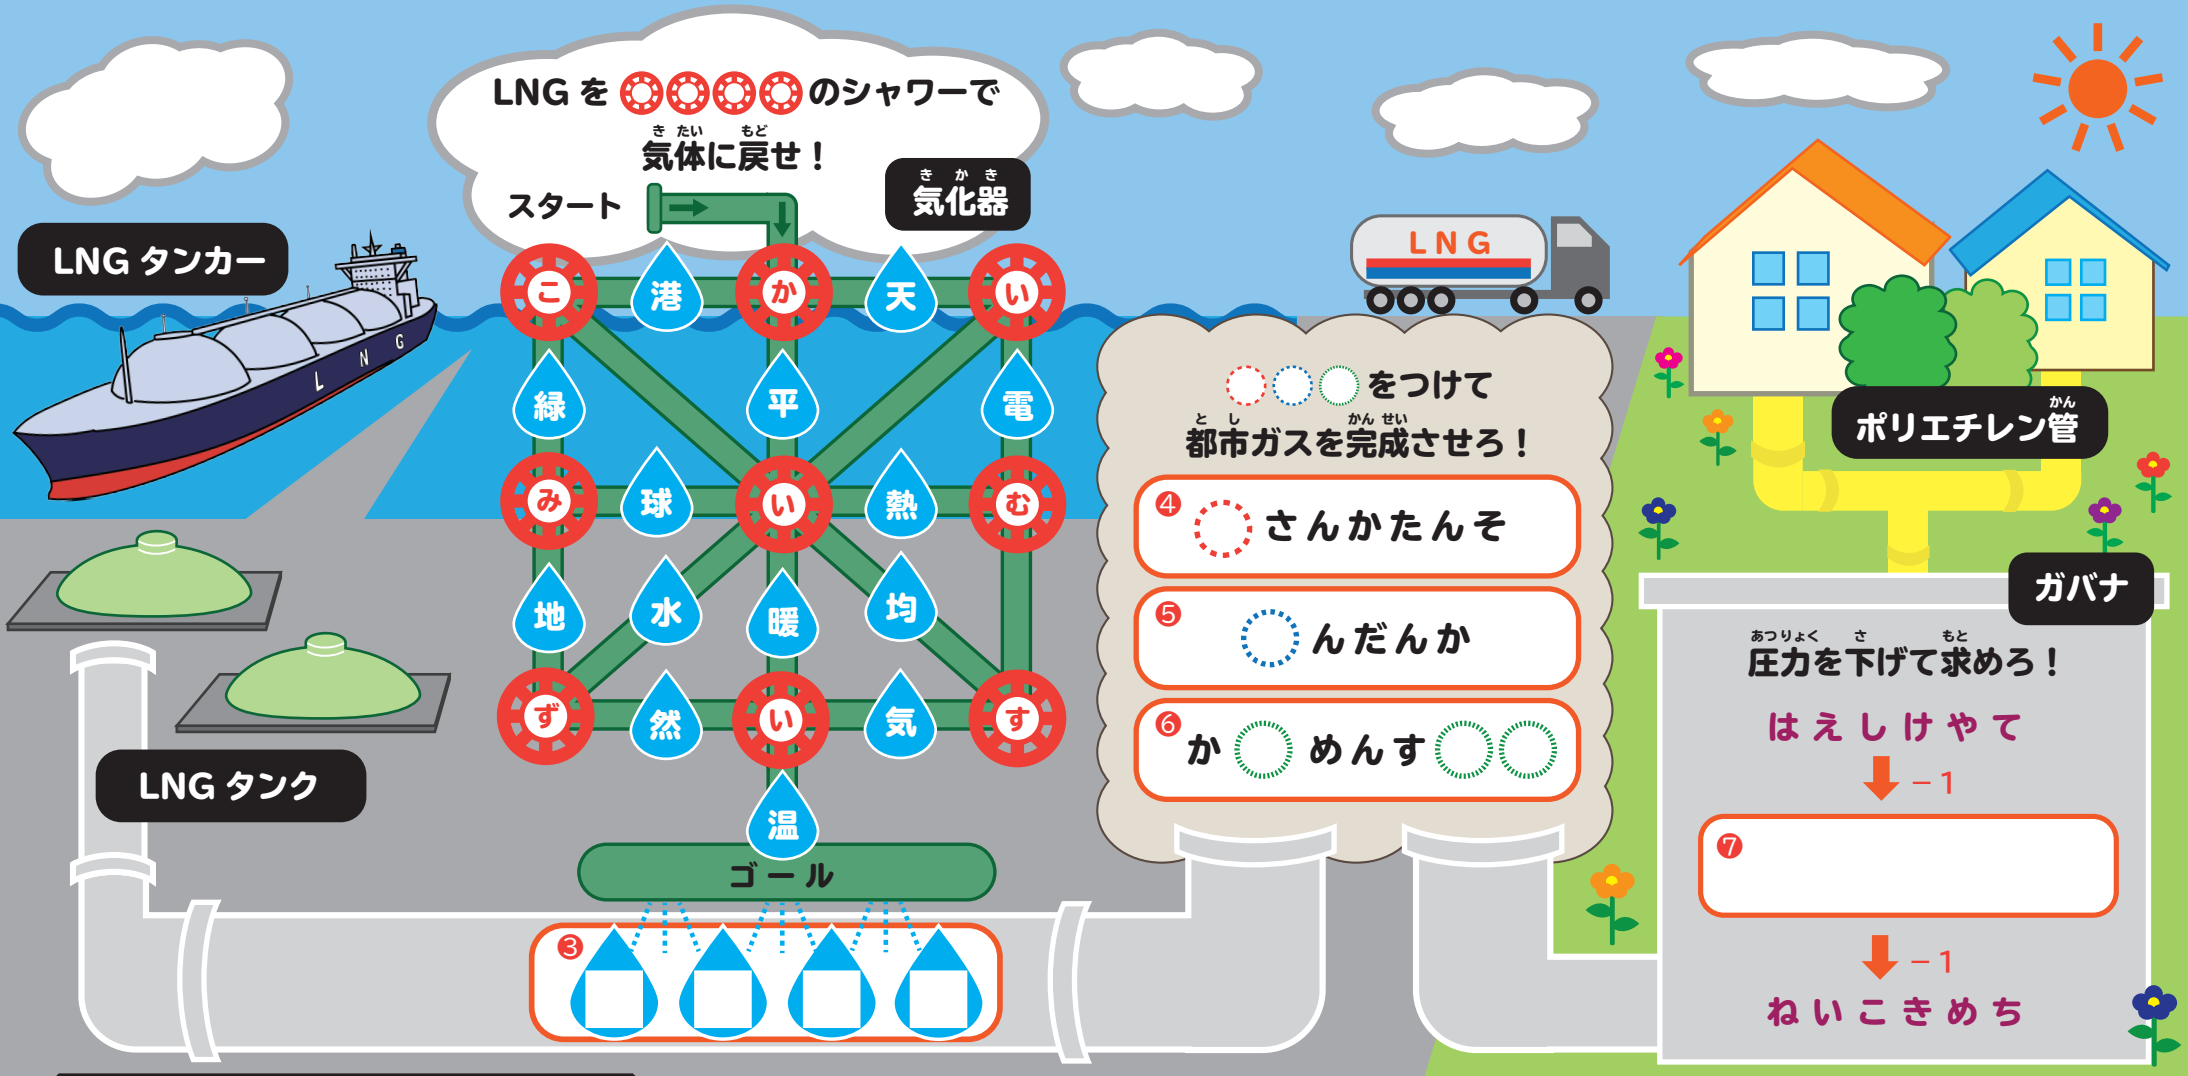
LNG を ◯◯◯◯ のシャワーで
き たい　もど
気体に戻せ！

スタート

き か き
気化器

LNG タンカー

L N G

こ　港　か　天　い
緑　平　電
み　球　い　熱　む
地　水　暖　均
ず　然　い　気　す
温

ゴール

③

LNG タンク

L N G

◯◯◯ をつけて
と し　　　かん せい
都市ガスを完成させろ！

④ ◯ さんかたんそ

⑤ ◯ んだんか

⑥ か ◯ めんす ◯◯

かん
ポリエチレン管

ガバナ

あつりょく　さ　　もと
圧力を下げて求めろ！

はえしけやて
−1

⑦

−1
ねいこきめち